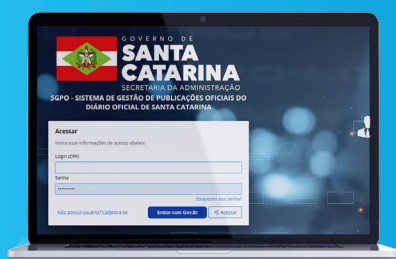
GOVERNO DE
SANTA
CATARINA
SECRETARIA DA ADMINISTRAÇÃO

SGPO - SISTEMA DE GESTÃO DE PUBLICAÇÕES OFICIAIS DO DIÁRIO OFICIAL DE SANTA CATARINA

Acessar

Insira suas informações de acesso abaixo.

Login (CPF)

Senha

••••••••••

Esqueceu sua senha?

Não possui usuário? Cadastre-se

Entrar com Gov.Br

Acessar